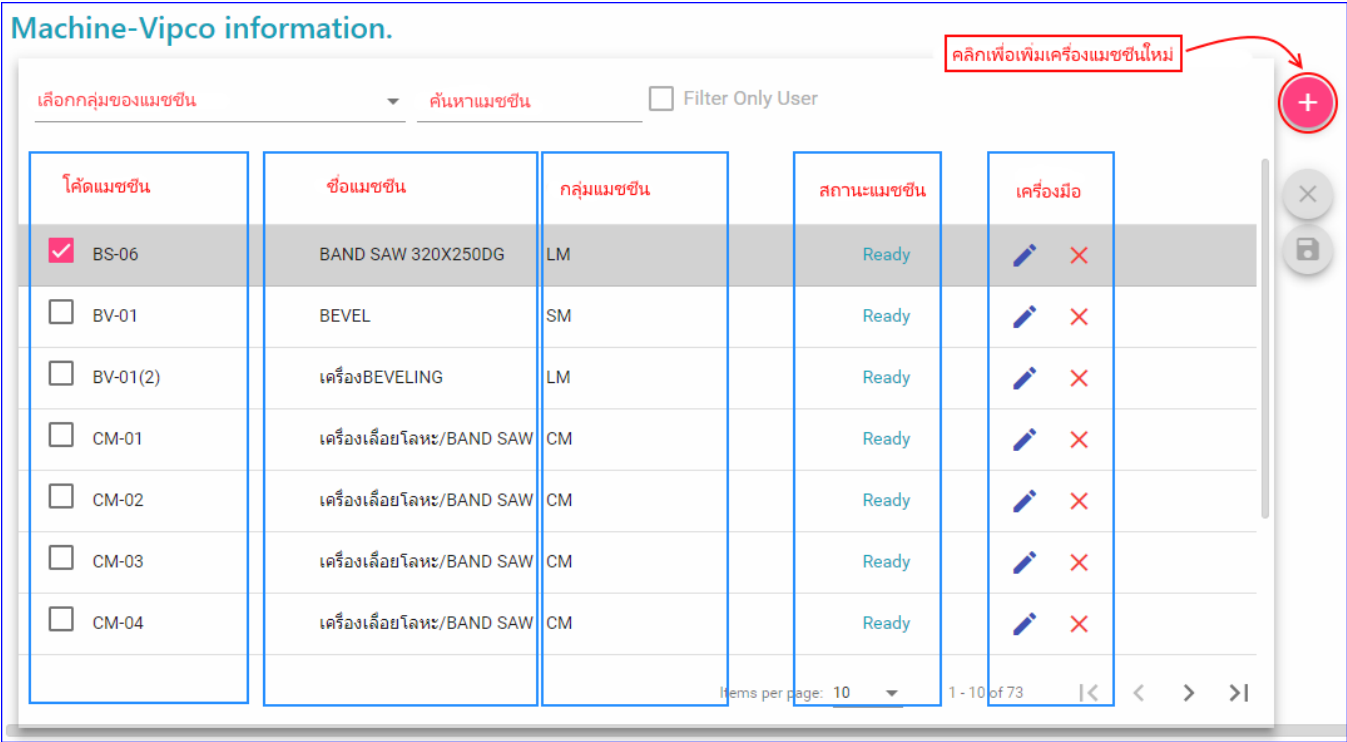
Machine-Vipco information.

คลิกเพื่อเพิ่มเครื่องแมชชีนใหม่

เลือกกลุ่มของแมชชีน

ค้นหาแมชชีน

Filter Only User

| โค้ดแมชชีน | ชื่อแมชชีน | กลุ่มแมชชีน | สถานะแมชชีน | เครื่องมือ |
|---|---|---|---|---|
| BS-06 | BAND SAW 320X250DG | LM | Ready | |
| BV-01 | BEVEL | SM | Ready | |
| BV-01(2) | เครื่องBEVELING | LM | Ready | |
| CM-01 | เครื่องเลื่อยโลหะ/BAND SAW | CM | Ready | |
| CM-02 | เครื่องเลื่อยโลหะ/BAND SAW | CM | Ready | |
| CM-03 | เครื่องเลื่อยโลหะ/BAND SAW | CM | Ready | |
| CM-04 | เครื่องเลื่อยโลหะ/BAND SAW | CM | Ready | |

Items per page: 10

1 - 10 of 73